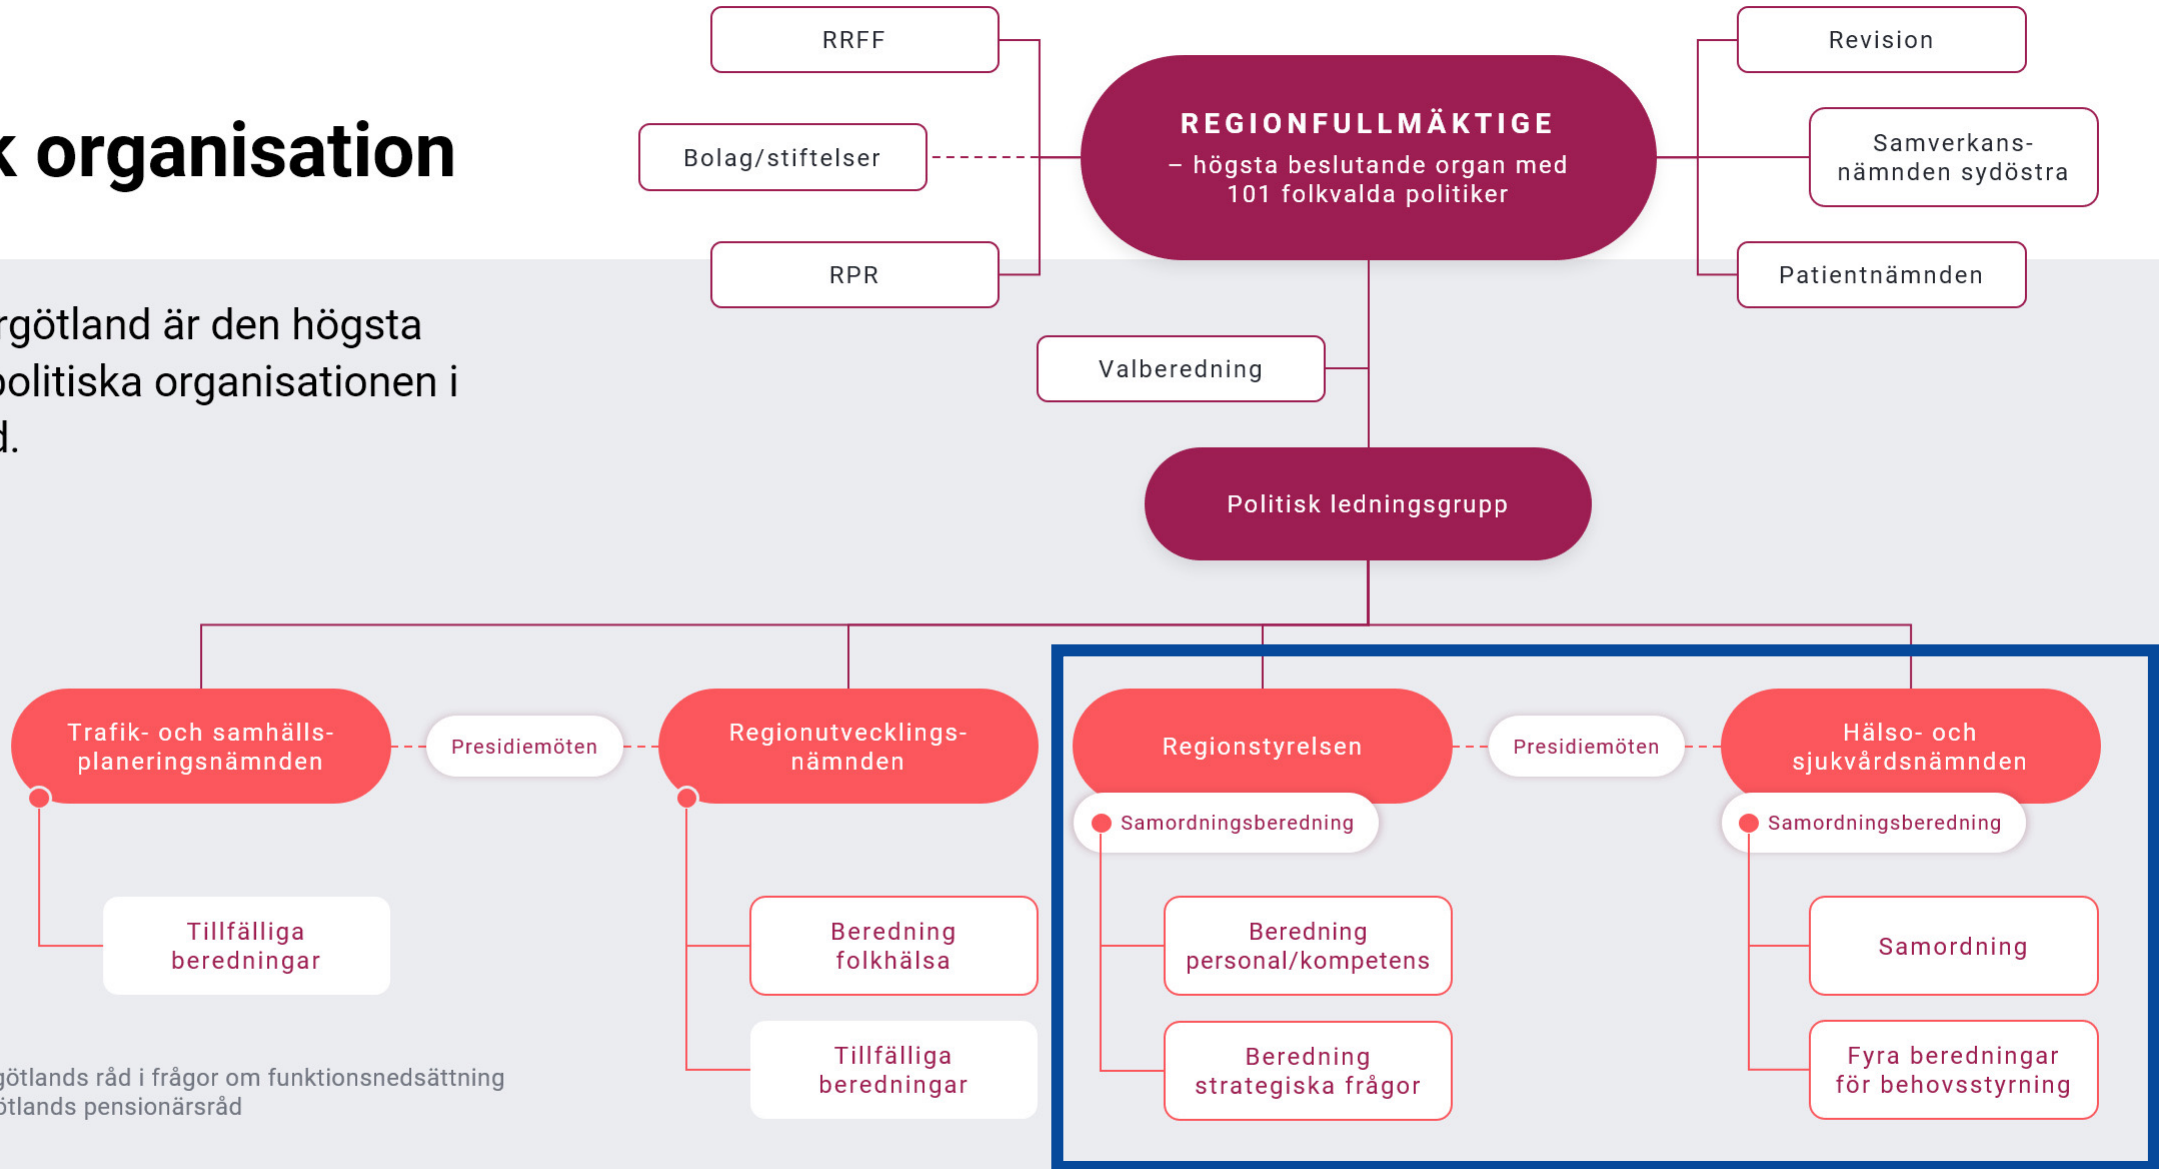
k organisation

rgötland är den högsta politiska organisationen i d.

RRFF

Bolag/stiftelser

RPR

REGIONFULLMÄKTIGE
– högsta beslutande organ med 101 folkvalda politiker

Revision

Samverkansnämnden sydöstra

Patientnämnden

Valberedning

Politisk ledningsgrupp

Trafik- och samhällsplaneringsnämnden

Presidiemöten

Regionutvecklingsnämnden

Regionstyrelsen

Presidiemöten

Hälso- och sjukvårdsnämnden

Samordningsberedning

Samordningsberedning

Tillfälliga beredningar

Beredning folkhälsa

Tillfälliga beredningar

Beredning personal/kompetens

Beredning strategiska frågor

Samordning

Fyra beredningar för behovsstyrning

götlands råd i frågor om funktionsnedsättning
ötlands pensionärsråd